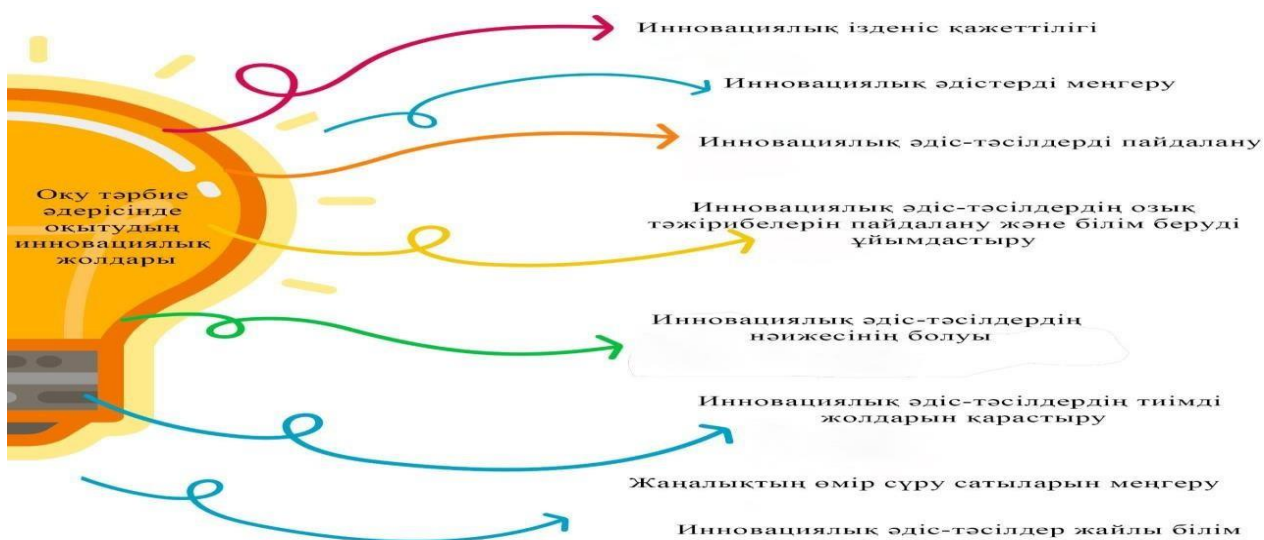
Оку тәрбие әдерісінде оқытудың инновациялық жолдары

Инновациялық ізденіс қажеттілігі

Инновациялық әдістерді меңгеру

Инновациялық әдіс-тәсілдерді пайдалану

Инновациялық әдіс-тәсілдердің озық тәжірибелерін пайдалану және білім беруді ұйымдастыру

Инновациялық әдіс-тәсілдердің нәижесінің болуы

Инновациялық әдіс-тәсілдердің тиімді жолдарын карастыру

Жаңалықтың өмір сүру сатыларын меңгеру

Инновациялық әдіс-тәсілдер жайлы білім